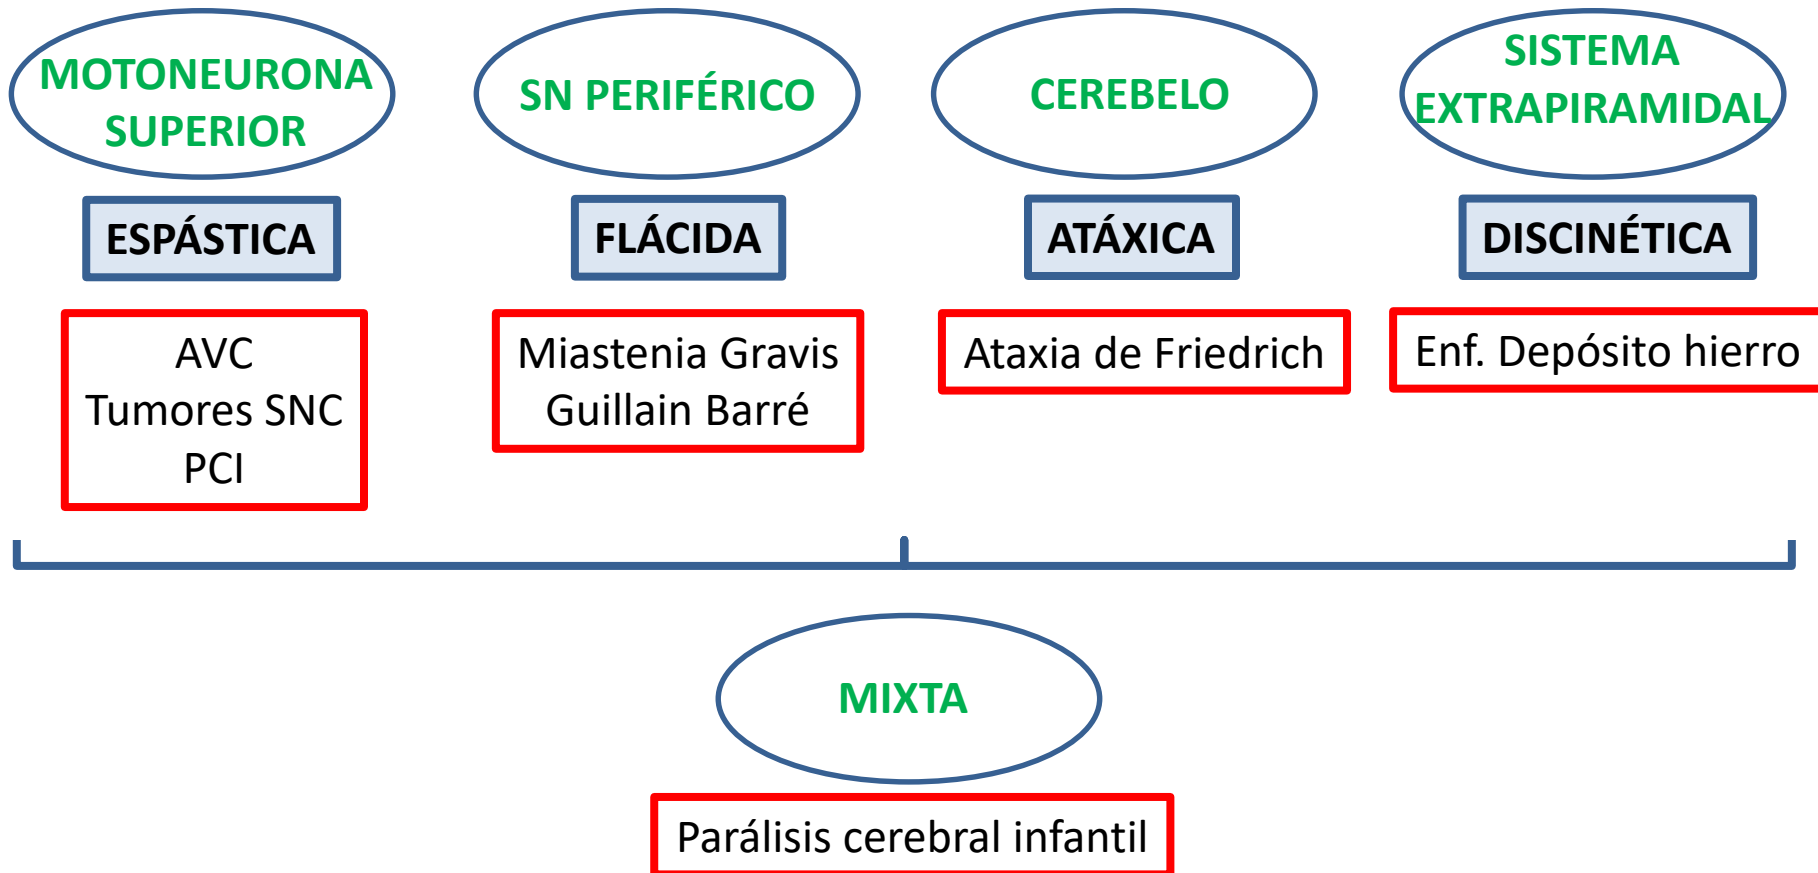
MOTONEURONA SUPERIOR

ESPÁSTICA

AVC
Tumores SNC
PCI

SN PERIFÉRICO

FLÁCIDA

Miastenia Gravis
Guillain Barré

CEREBELO

ATÁXICA

Ataxia de Friedrich

SISTEMA EXTRAPIRAMIDAL

DISCINÉTICA

Enf. Depósito hierro

MIXTA

Parálisis cerebral infantil